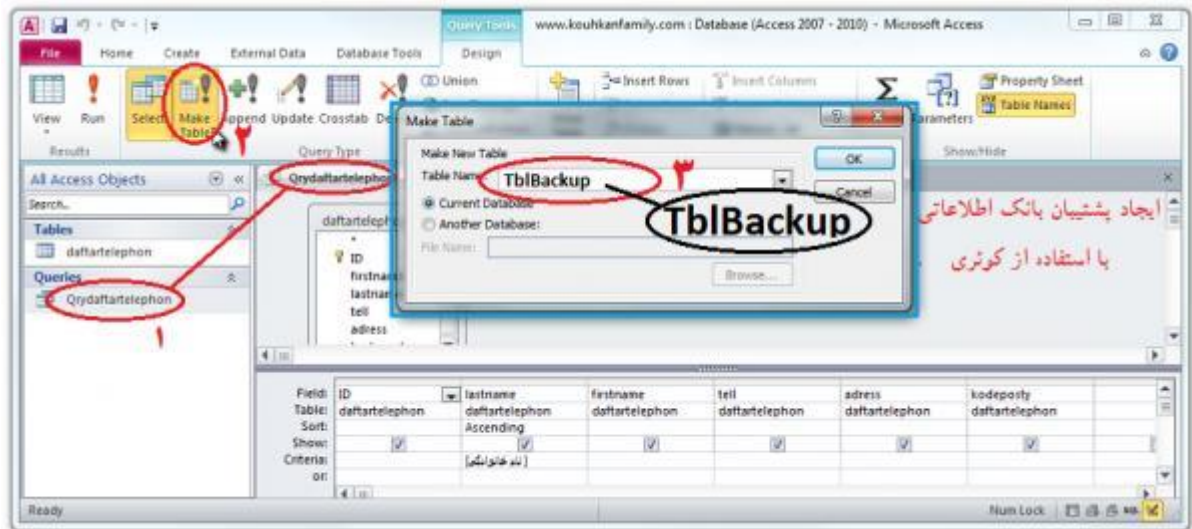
Query Tools www.kouhkanfamily.com : Database (Access 2007 - 2010) - Microsoft Access

File Home Create External Data Database Tools Design

View Run Select Make Table Append Update Crosstab Delete Union Insert Rows Insert Columns Property Sheet Table Names Parameters

Results Query Type Show/Hide

۲

All Access Objects

Search...

Tables

daftartelephon

Queries

Qrydaftartelephon

۱

Qrydaftartelephon

daftartelephon

ID firstname lastname tell adress

Make Table

Make New Table

Table Name: TblBackup

۳

Current Database

Another Database:

File Name:

Browse...

OK

Cancel

TblBackup

ایجاد پشتیبان بانک اطلاعاتی

با استفاده از کوئری

| Field: | ID | lastname | firstname | tell | adress | kodeposty |
|---|---|---|---|---|---|---|
| Table: | daftartelephon | daftartelephon | daftartelephon | daftartelephon | daftartelephon | daftartelephon |
| Sort: | | Ascending | | | | |
| Show: | ☑ | ☑ | ☑ | ☑ | ☑ | ☑ |
| Criteria: | | [نام خانوادگی] | | | | |
| or: | | | | | | |

Ready Num Lock